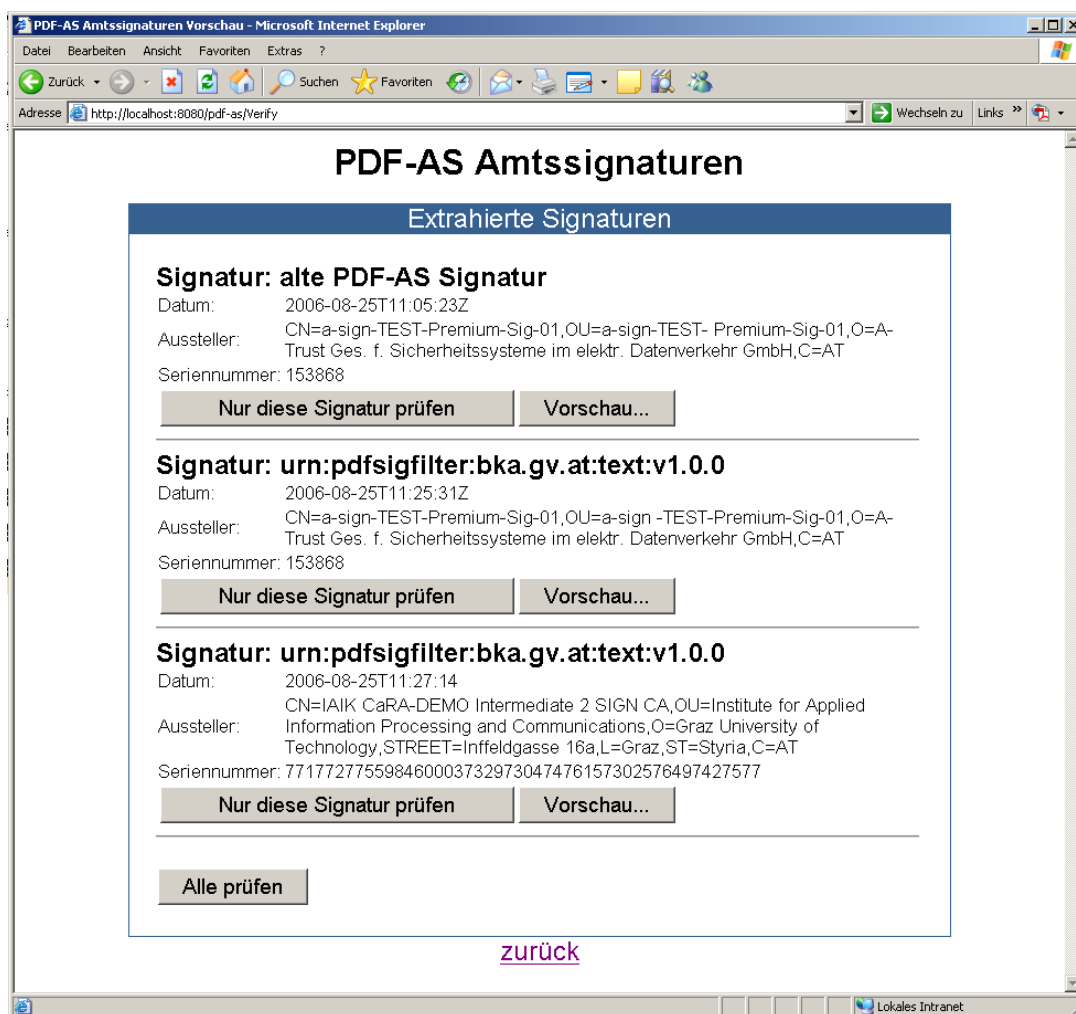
PDF-AS Amtssignaturen Vorschau - Microsoft Internet Explorer

Datei Bearbeiten Ansicht Favoriten Extras ?

Zurück Suchen Favoriten

Adresse http://localhost:8080/pdf-as/Verify Wechseln zu Links »

PDF-AS Amtssignaturen

Extrahierte Signaturen

Signatur: alte PDF-AS Signatur

| | |
|---|---|
| Datum: | 2006-08-25T11:05:23Z |
| Aussteller: | CN=a-sign-TEST-Premium-Sig-01,OU=a-sign-TEST- Premium-Sig-01,O=A-Trust Ges. f. Sicherheitssysteme im elektr. Datenverkehr GmbH,C=AT |
| Seriennummer: | 153868 |

Nur diese Signatur prüfen Vorschau...

Signatur: urn:pdfsigfilter:bka.gv.at:text:v1.0.0

| | |
|---|---|
| Datum: | 2006-08-25T11:25:31Z |
| Aussteller: | CN=a-sign-TEST-Premium-Sig-01,OU=a-sign -TEST-Premium-Sig-01,O=A-Trust Ges. f. Sicherheitssysteme im elektr. Datenverkehr GmbH,C=AT |
| Seriennummer: | 153868 |

Nur diese Signatur prüfen Vorschau...

Signatur: urn:pdfsigfilter:bka.gv.at:text:v1.0.0

| | |
|---|---|
| Datum: | 2006-08-25T11:27:14 |
| Aussteller: | CN=IAIK CaRA-DEMO Intermediate 2 SIGN CA,OU=Institute for Applied Information Processing and Communications,O=Graz University of Technology,STREET=Inffeldgasse 16a,L=Graz,ST=Styria,C=AT |
| Seriennummer: | 77177277559846000373297304747615730257649742757 7 |

Nur diese Signatur prüfen Vorschau...

Alle prüfen

zurück

Lokales Intranet